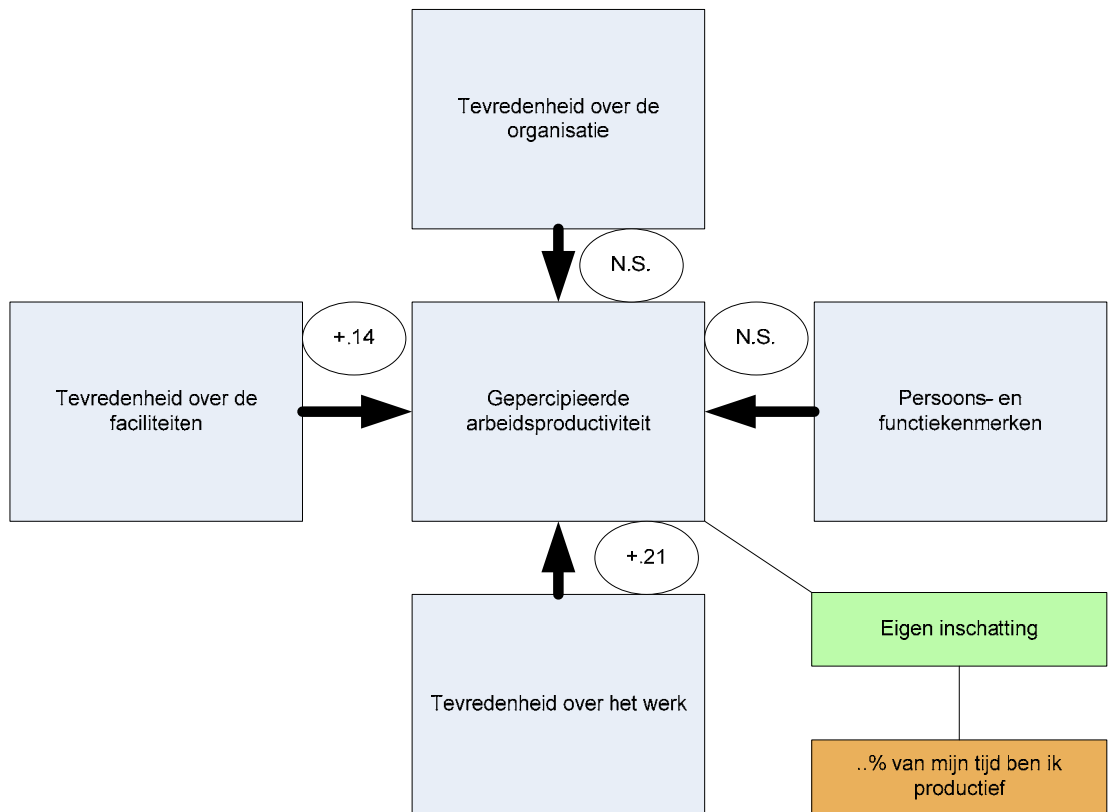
Tevredenheid over de organisatie

N.S.

Tevredenheid over de faciliteiten

+.14

Gepercipieerde arbeidsproductiviteit

N.S.

Persoons- en functiekenmerken

+.21

Tevredenheid over het werk

Eigen inschatting

..% van mijn tijd ben ik productief